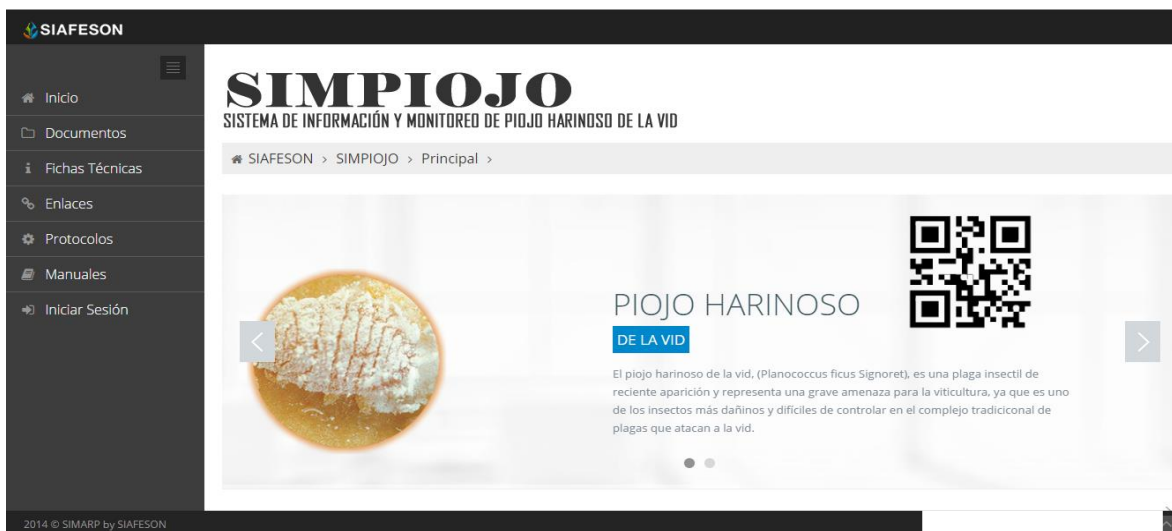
SIAFESON

Inicio
Documentos
Fichas Técnicas
Enlaces
Protocolos
Manuales
Iniciar Sesión

SIMPIOJO
SISTEMA DE INFORMACIÓN Y MONITOREO DE PIOJO HARINOSO DE LA VID

SIAFESON > SIMPIOJO > Principal >

PIOJO HARINOSO
DE LA VID

El piojo harinoso de la vid, (Planococcus ficus Signoret), es una plaga insectil de reciente aparición y representa una grave amenaza para la viticultura, ya que es uno de los insectos más dañinos y difíciles de controlar en el complejo tradicional de plagas que atacan a la vid.

2014 © SIMARP by SIAFESON